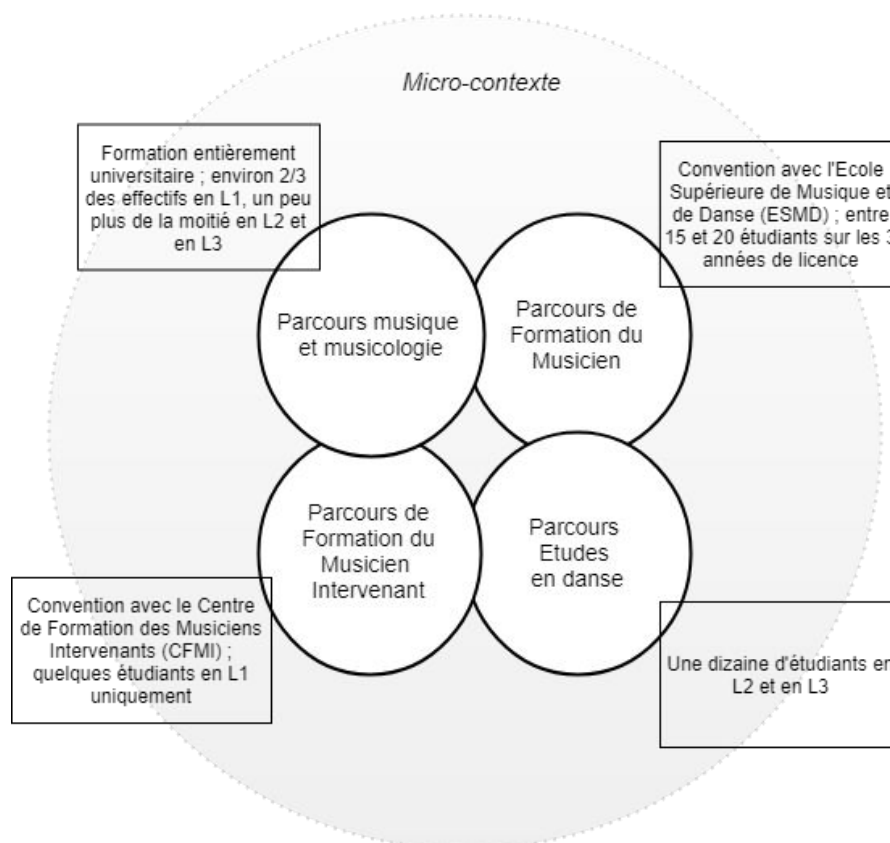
Micro-contexte

Formation entièrement universitaire ; environ 2/3 des effectifs en L1, un peu plus de la moitié en L2 et en L3

Convention avec l'Ecole Supérieure de Musique et de Danse (ESMD) ; entre 15 et 20 étudiants sur les 3 années de licence

Parcours musique et musicologie

Parcours de Formation du Musicien

Parcours de Formation du Musicien Intervenant

Parcours Etudes en danse

Convention avec le Centre de Formation des Musiciens Intervenants (CFMI) ; quelques étudiants en L1 uniquement

Une dizaine d'étudiants en L2 et en L3